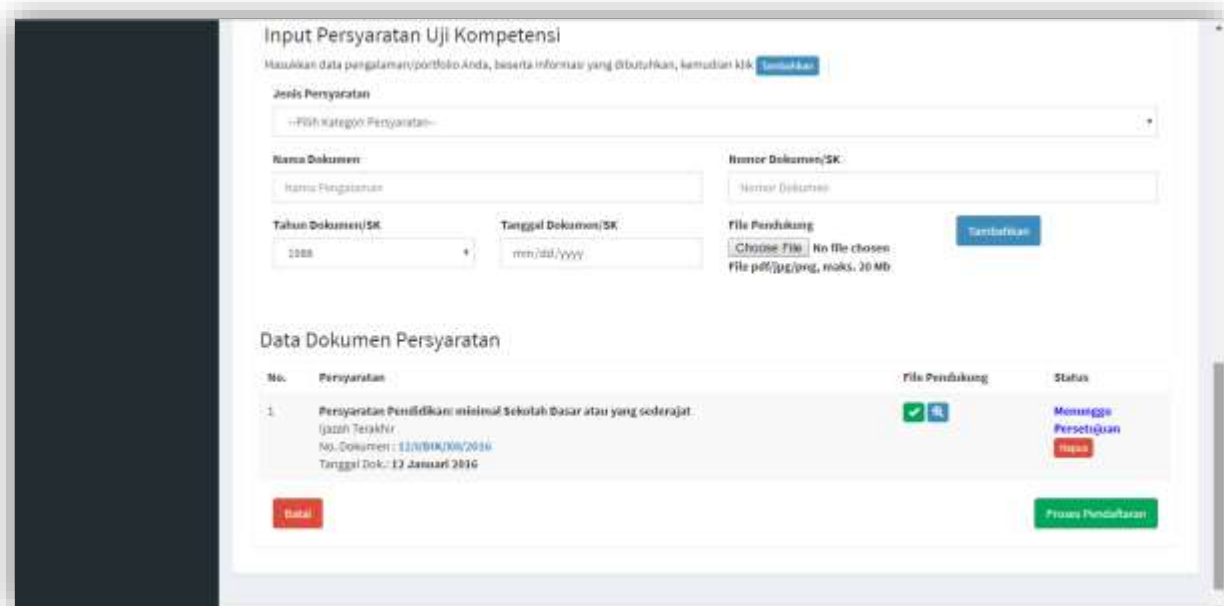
Input Persyaratan Uji Kompetensi

Masukkan data pengalaman/portfolio Anda, beserta informasi yang dibutuhkan, kemudian klik Tambahkan

Jenis Persyaratan

--Pilih Kategori Persyaratan--

Nama Dokumen

Nama Pengalaman

Nomor Dokumen/SK

Nomor Dokumen

Tahun Dokumen/SK

1988

Tanggal Dokumen/SK

mm/dd/yyyy

File Pendukung

Choose File No file chosen

File pdf/jpg/png, maks. 20 Mb

Tambahkan

Data Dokumen Persyaratan

| No. | Persyaratan | File Pendukung | Status |
|---|---|---|---|
| 1. | Persyaratan Pendidikan: minimal Sekolah Dasar atau yang sederajat<br>Ijazah Terakhir<br>No. Dokumen : 12/I/BHK/XII/2016<br>Tanggal Dok.: 12 Januari 2016 | | Menunggu Persetujuan<br>Hapus |

Batal

Proses Pendaftaran